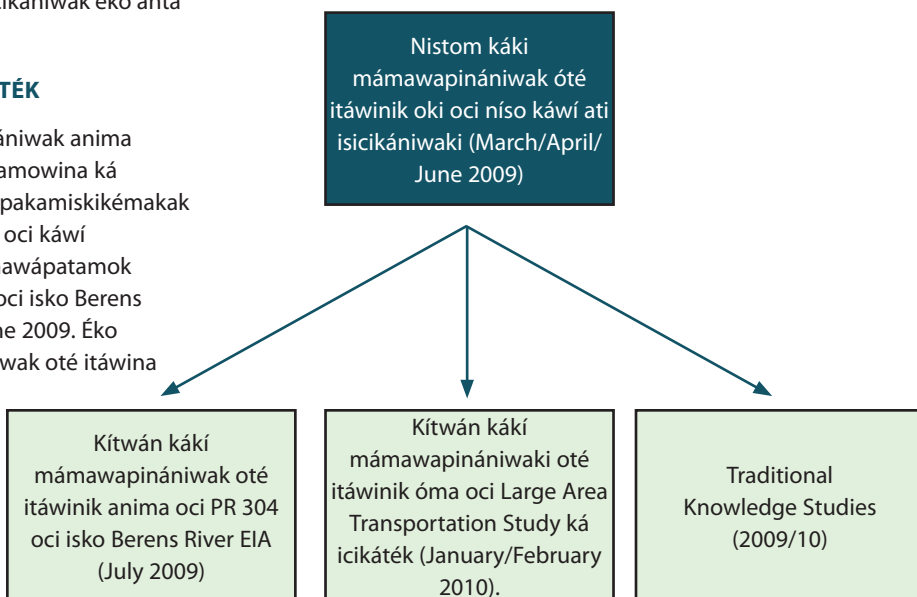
icikániwak éko anta

TÉK

ániwak anima

amowina ká

pakamiskikémakak

oci káwí

awápatamok

oci isko Berens

ne 2009. Éko

wak oté itáwina

Nistom káki mámawapinániwak óté itáwinik oki oci níso káwí ati isicikániwaki (March/April/ June 2009)

Kítwán kákí mámawapinániwak oté itáwinik anima oci PR 304 oci isko Berens River EIA (July 2009)

Kítwán kákí mámawapinániwaki oté itáwinik óma oci Large Area Transportation Study ká icikáték (January/February 2010).

Traditional Knowledge Studies (2009/10)